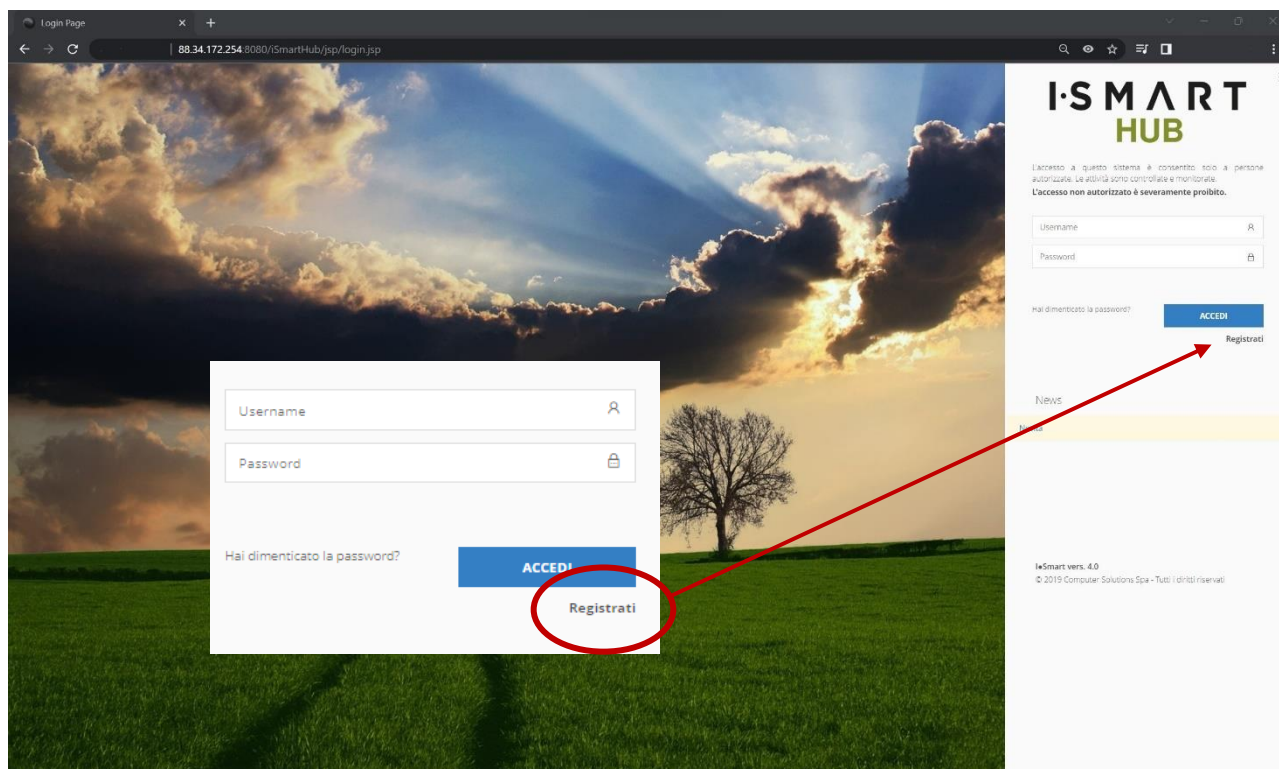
Login Page

88.34.172.254:8080/iSmartHub/jsp/login.jsp

Username

Password

Hai dimenticato la password?

ACCEDI

Registrati

I·SMART
HUB

L'accesso a questo sistema è consentito solo a persone autorizzate. Le attività sono controllate e monitorate.
L'accesso non autorizzato è severamente proibito.

Username

Password

Hai dimenticato la password?

ACCEDI

Registrati

News

News

I•Smart vers. 4.0
© 2019 Computer Solutions Spa - Tutti i diritti riservati